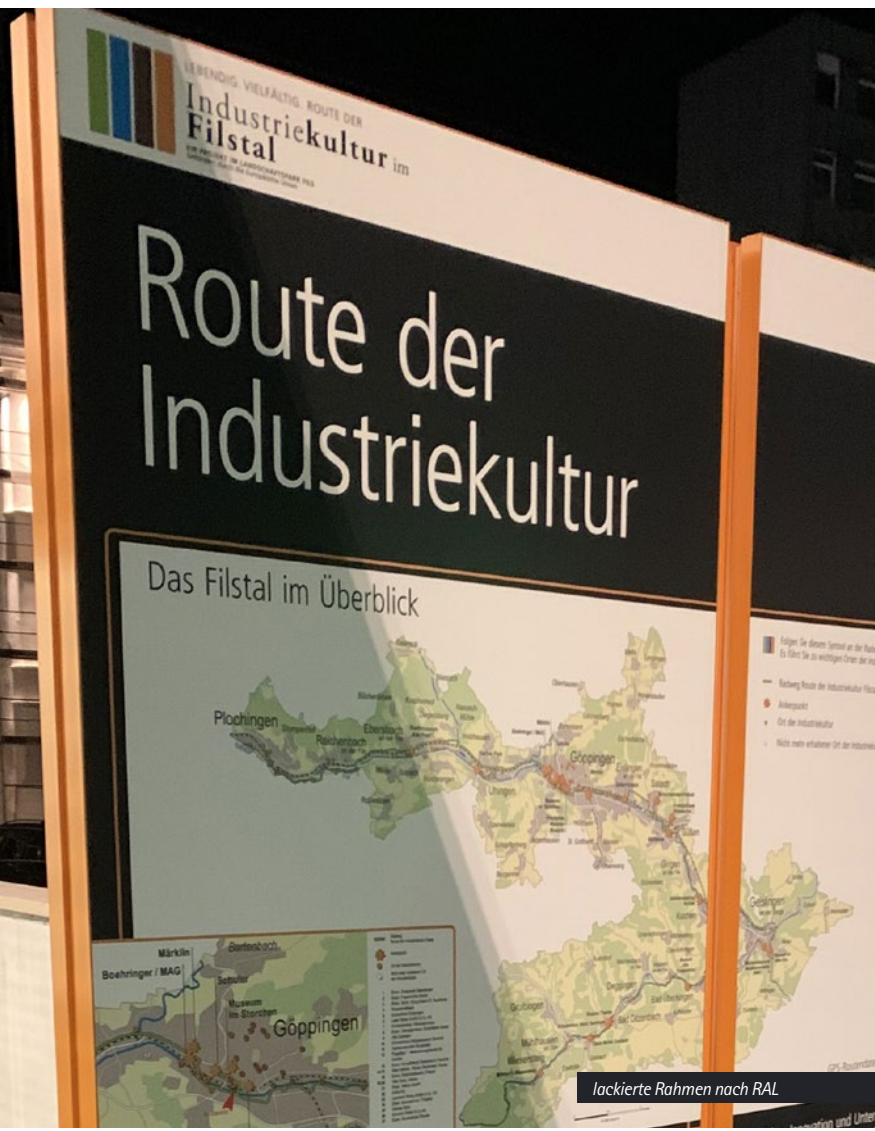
LEBENDIG. VIELFÄLTIG. ROUTE DER
Industriekultur im
Filstal
EIN PROJEKT IM LANDSCHAFTSPARK FILS
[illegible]

Route der Industriekultur

Das Filstal im Überblick

Plochingen
Reichenbach
Ebersbach
Uhingen
Göppingen
Geislingen

Märklin
Boehringer / MAG
Bartenbach
Schuler
Museum im Storchen
Göppingen

Folgen Sie diesem Symbol an der Radwegbeschilderung. Es führt Sie zu wichtigen Orten der Industriekultur
Radweg Route der Industriekultur Filstal
Ankerpunkt
Ort der Industriekultur
Nicht mehr erhaltener Ort der Industriekultur

lackierte Rahmen nach RAL

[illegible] Innovation und Unter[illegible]